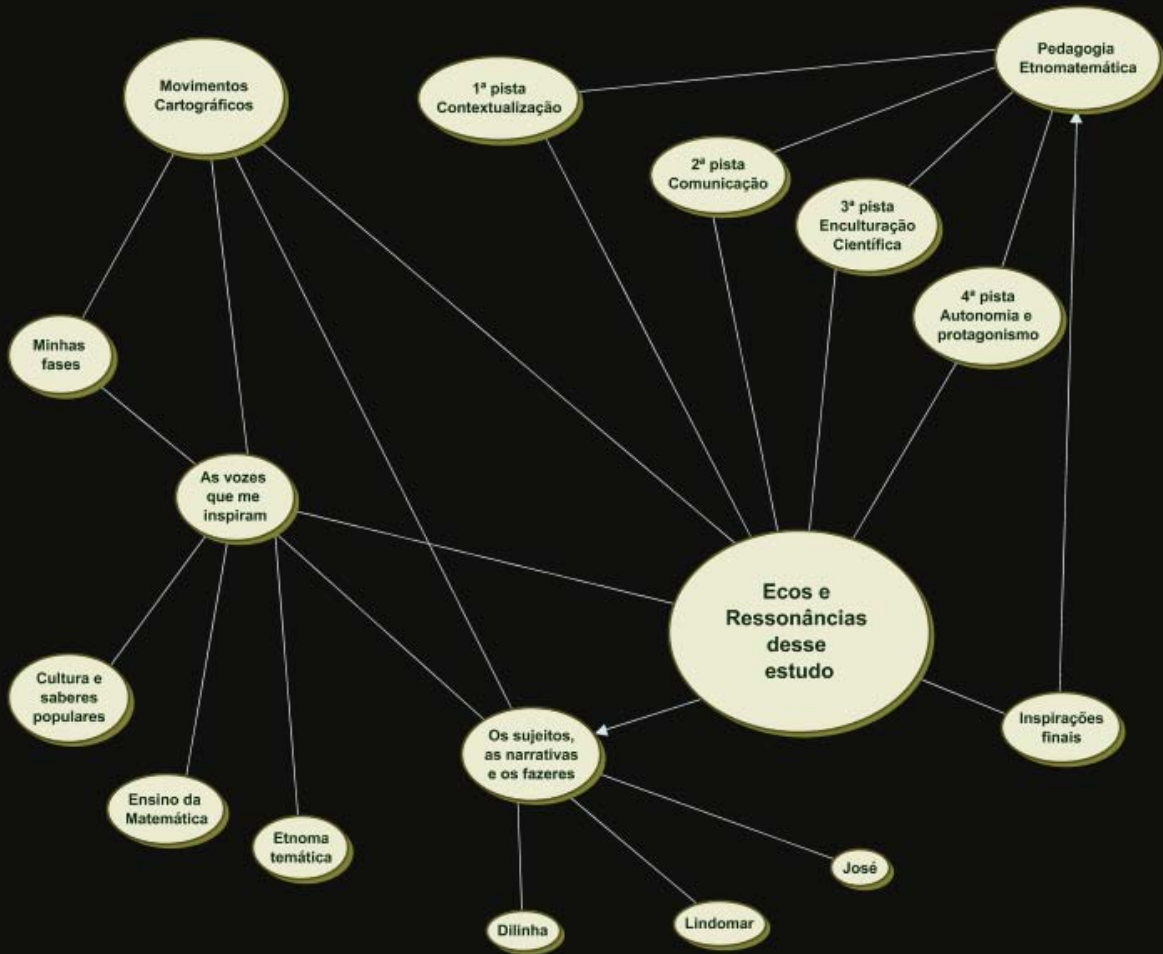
Movimentos Cartográficos

1ª pista Contextualização

Pedagogia Etnomatemática

2ª pista Comunicação

3ª pista Enculturação Científica

4ª pista Autonomia e protagonismo

Minhas fases

As vozes que me inspiram

Ecos e Ressonâncias desse estudo

Cultura e saberes populares

Ensino da Matemática

Etnoma temática

Os sujeitos, as narrativas e os fazeres

Inspirações finais

José

Lindomar

Dilinha